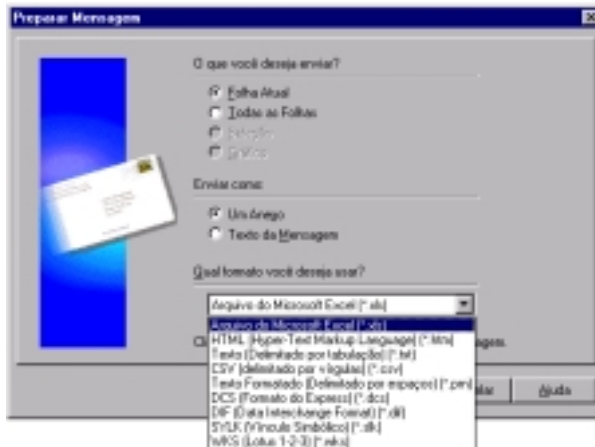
Preparar Mensagem

O que você deseja enviar?

Folha Atual
Todas as Folhas
Seleção
Gráfico

Enviar como:

Um Anexo
Texto da Mensagem

Qual formato você deseja usar?

Arquivo do Microsoft Excel (*.xls)

Arquivo do Microsoft Excel (*.xls)
HTML (Hyper-Text Markup Language) (*.htm)
Texto (Delimitado por tabulação) (*.txt)
CSV (delimitado por vírgulas) (*.csv)
Texto Formatado (Delimitado por espaços) (*.prn)
DCS (Formato do Express) (*.dcs)
DIF (Data Interchange Format) (*.dif)
SYLK (Vínculo Simbólico) (*.slk)
WKS (Lotus 1-2-3) (*.wks)

Cl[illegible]agem.

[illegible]lar

Ajuda